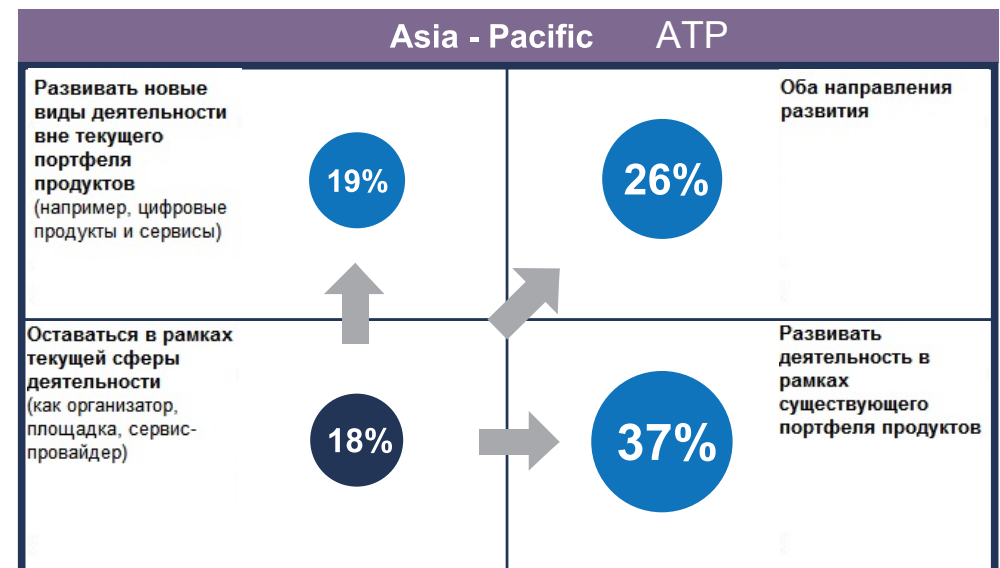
Asia - Pacific ATP

Развивать новые виды деятельности вне текущего портфеля продуктов (например, цифровые продукты и сервисы)

19%

26%

Оба направления развития

Оставаться в рамках текущей сферы деятельности (как организатор, площадка, сервис-провайдер)

18%

37%

Развивать деятельность в рамках существующего портфеля продуктов